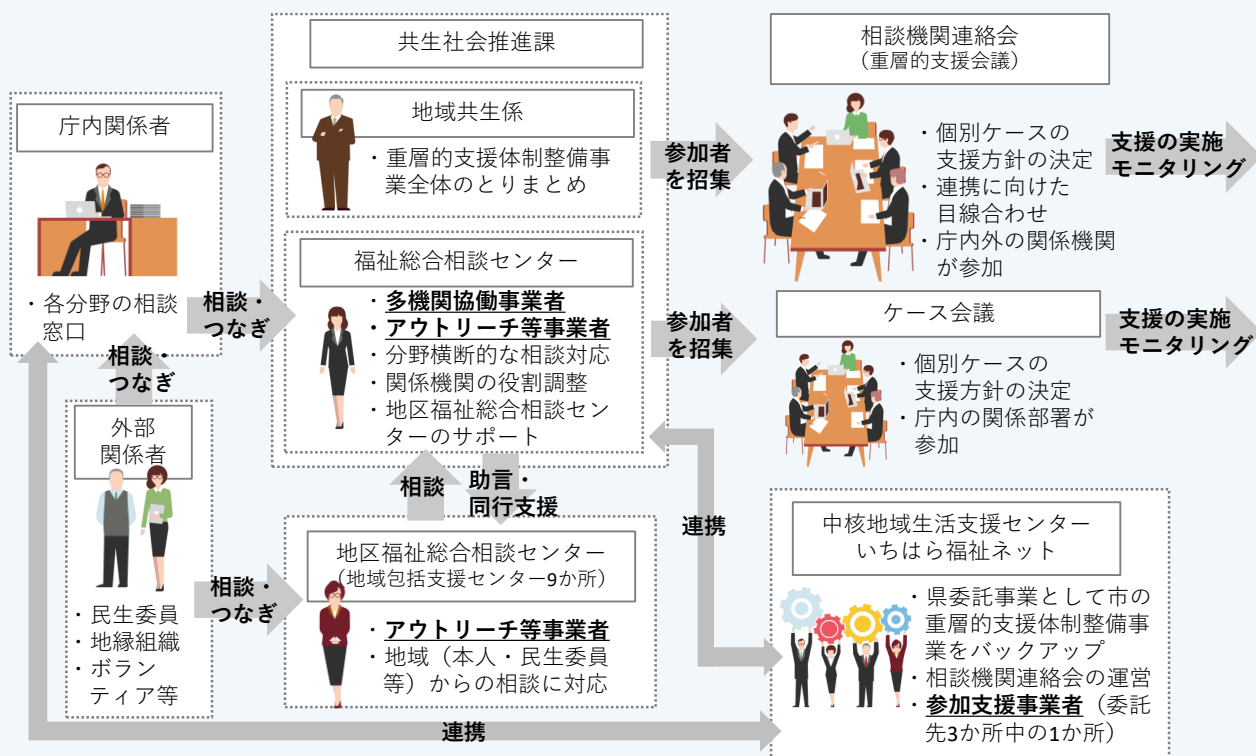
共生社会推進課

地域共生係

・重層的支援体制整備事業全体のとりまとめ

福祉総合相談センター

・多機関協働事業者
・アウトリーチ等事業者
・分野横断的な相談対応
・関係機関の役割調整
・地区福祉総合相談センターのサポート

庁内関係者

・各分野の相談窓口

相談・つなぎ

相談・つなぎ

外部関係者

・民生委員
・地縁組織
・ボランティア等

相談・つなぎ

相談

助言・同行支援

地区福祉総合相談センター
（地域包括支援センター9か所）

・アウトリーチ等事業者
・地域（本人・民生委員等）からの相談に対応

連携

連携

参加者を招集

相談機関連絡会
（重層的支援会議）

・個別ケースの支援方針の決定
・連携に向けた目線合わせ
・庁内外の関係機関が参加

支援の実施
モニタリング

参加者を招集

ケース会議

・個別ケースの支援方針の決定
・庁内の関係部署が参加

支援の実施
モニタリング

中核地域生活支援センター
いちはら福祉ネット

・県委託事業として市の重層的支援体制整備事業をバックアップ
・相談機関連絡会の運営
・参加支援事業者（委託先3か所中の1か所）